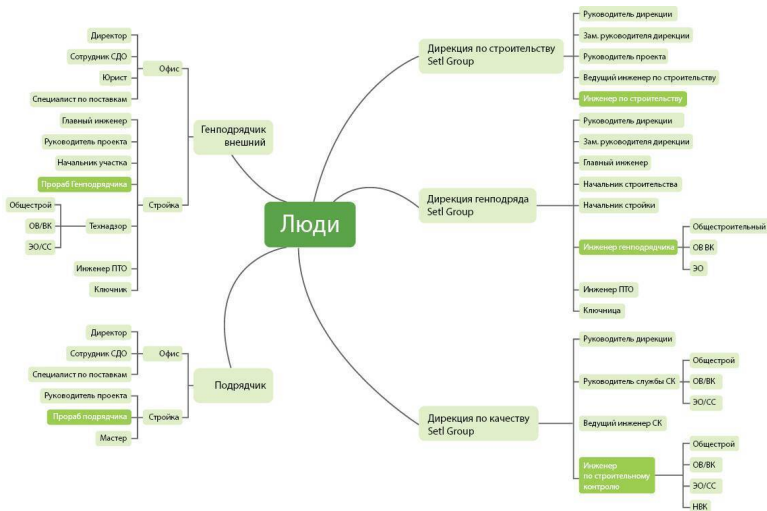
Люди

Генподрядчик внешний

Офис

Директор

Сотрудник СДО

Юрист

Специалист по поставкам

Стройка

Главный инженер

Руководитель проекта

Начальник участка

Прораб Генподрядчика

Технадзор

Общестрой

ОВ/ВК

ЭО/СС

Инженер ПТО

Ключник

Подрядчик

Офис

Директор

Сотрудник СДО

Специалист по поставкам

Стройка

Руководитель проекта

Прораб подрядчика

Мастер

Дирекция по строительству Setl Group

Руководитель дирекции

Зам. руководителя дирекции

Руководитель проекта

Ведущий инженер по строительству

Инженер по строительству

Дирекция генподряда Setl Group

Руководитель дирекции

Зам. руководителя дирекции

Главный инженер

Начальник строительства

Начальник стройки

Инженер генподрядчика

Общестроительный

ОВ ВК

ЭО

Инженер ПТО

Ключница

Дирекция по качеству Setl Group

Руководитель дирекции

Руководитель службы СК

Общестрой

ОВ/ВК

ЭО/СС

Ведущий инженер СК

Инженер по строительному контролю

Общестрой

ОВ/ВК

ЭО/СС

НВК